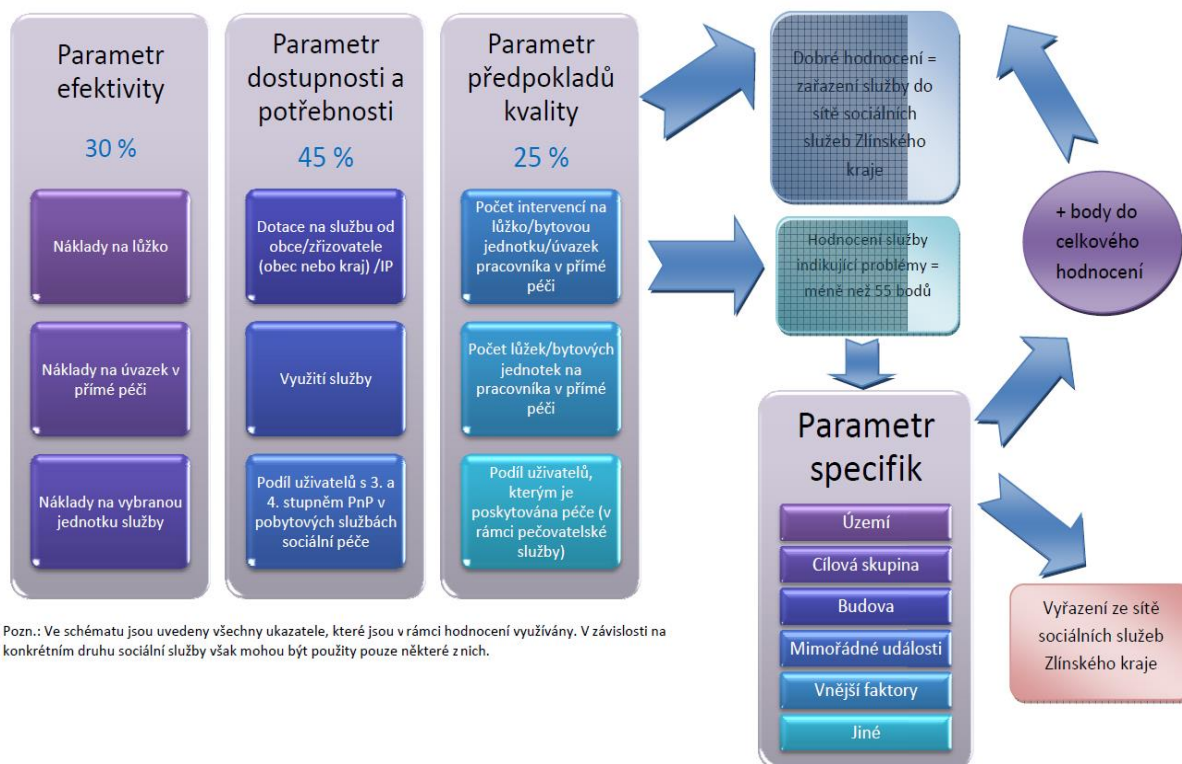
Parametr efektivity

30 %

Náklady na lůžko

Náklady na úvazek v přímé péči

Náklady na vybranou jednotku služby

Parametr dostupnosti a potřebnosti

45 %

Dotace na službu od obce/zřizovatele (obec nebo kraj) /IP

Využití služby

Podíl uživatelů s 3. a 4. stupněm PnP v pobytových službách sociální péče

Parametr předpokladů kvality

25 %

Počet intervencí na lůžko/bytovou jednotku/úvazek pracovníka v přímé péči

Počet lůžek/bytových jednotek na pracovníka v přímé péči

Podíl uživatelů, kterým je poskytována péče (v rámci pečovatelské služby)

Dobré hodnocení = zařazení služby do sítě sociálních služeb Zlínského kraje

Hodnocení služby indikující problémy = méně než 55 bodů

+ body do celkového hodnocení

Parametr specifik

Území

Cílová skupina

Budova

Mimořádné události

Vnější faktory

Jiné

Vyřazení ze sítě sociálních služeb Zlínského kraje

Pozn.: Ve schématu jsou uvedeny všechny ukazatele, které jsou v rámci hodnocení využívány. V závislosti na konkrétním druhu sociální služby však mohou být použity pouze některé z nich.